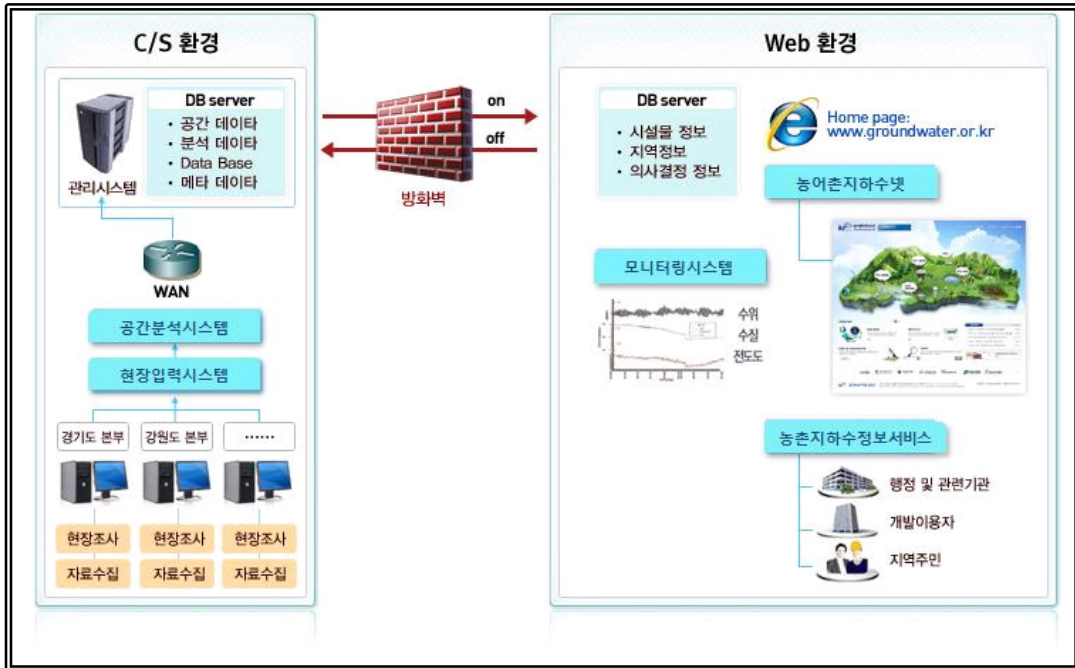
C/S 환경

DB server
• 공간 데이타
• 분석 데이타
• Data Base
• 메타 데이타

관리시스템

WAN

공간분석시스템

현장입력시스템

경기도 본부
강원도 본부
……

현장조사
자료수집
현장조사
자료수집
현장조사
자료수집

on
off
방화벽

Web 환경

DB server
• 시설물 정보
• 지역정보
• 의사결정 정보

Home page:
www.groundwater.or.kr

농어촌지하수넷

모니터링시스템

수위
수질
전도도

농촌지하수정보서비스

행정 및 관련기관
개발이용자
지역주민